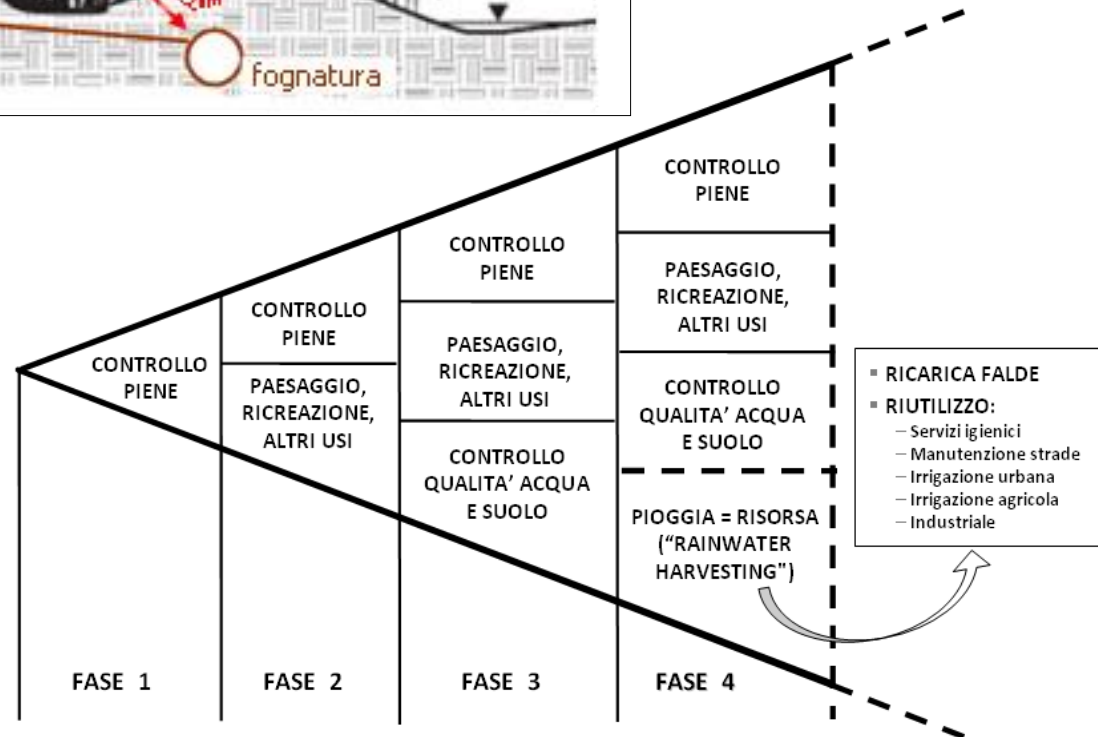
fognatura

CONTROLLO PIENE

CONTROLLO PIENE

PAESAGGIO, RICREAZIONE, ALTRI USI

CONTROLLO PIENE

PAESAGGIO, RICREAZIONE, ALTRI USI

CONTROLLO QUALITA' ACQUA E SUOLO

CONTROLLO PIENE

PAESAGGIO, RICREAZIONE, ALTRI USI

CONTROLLO QUALITA' ACQUA E SUOLO

PIOGGIA = RISORSA ("RAINWATER HARVESTING")

- RICARICA FALDE
- RIUTILIZZO:
  - Servizi igienici
  - Manutenzione strade
  - Irrigazione urbana
  - Irrigazione agricola
  - Industriale

FASE 1

FASE 2

FASE 3

FASE 4